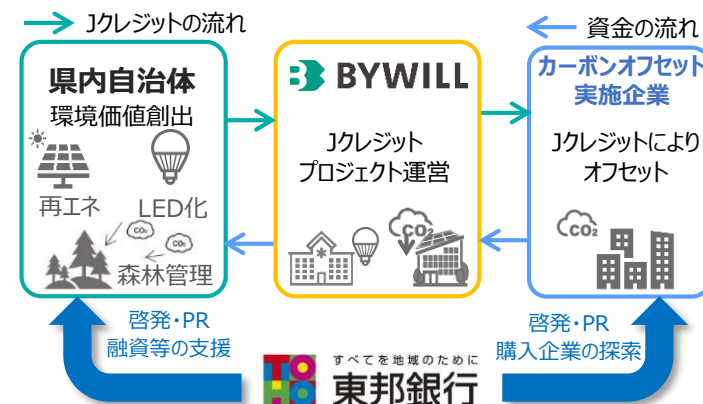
Jクレジットの流れ

資金の流れ

県内自治体
環境価値創出

再エネ

LED化

$CO_2$

$CO_2$

森林管理

BYWILL

Jクレジット
プロジェクト運営

$CO_2$

カーボンオフセット
実施企業

Jクレジットにより
オフセット

$CO_2$

啓発・PR
融資等の支援

啓発・PR
購入企業の探索

TOHO

すべてを地域のために
東邦銀行